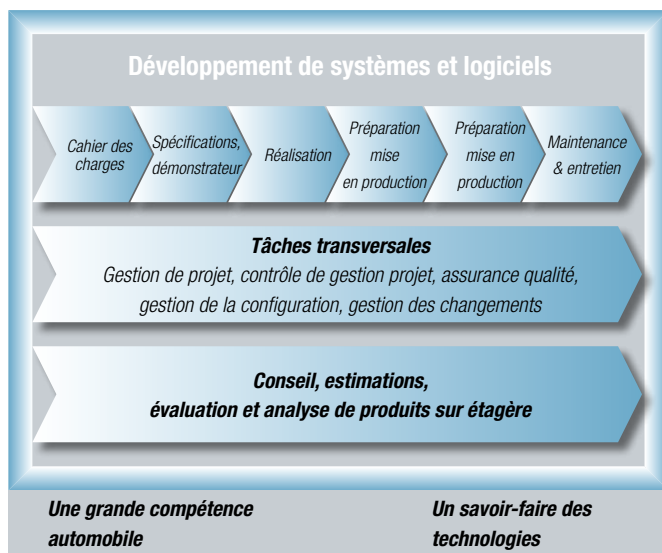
Développement de systèmes et logiciels

Cahier des charges

Spécifications, démonstrateur

Réalisation

Préparation mise en production

Préparation mise en production

Maintenance & entretien

Tâches transversales

Gestion de projet, contrôle de gestion projet, assurance qualité, gestion de la configuration, gestion des changements

Conseil, estimations, évaluation et analyse de produits sur étagère

Une grande compétence automobile

Un savoir-faire des technologies